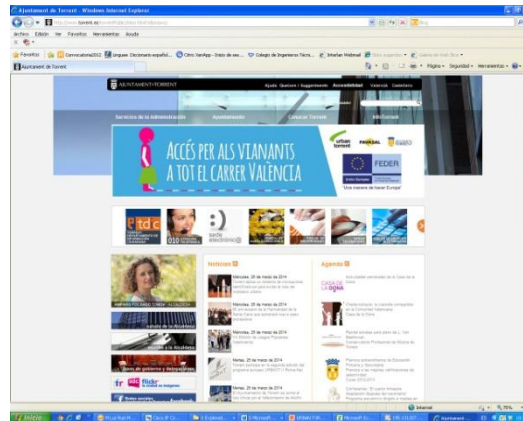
Ajuntament de Torrent - Windows Internet Explorer

http://www.torrent.es/torrentPublic/inicio.html

Archivo Edición Ver Favoritos Herramientas Ayuda

Favoritos | Convocatorias2012 | Linguee: Diccionario español... | Citrix XenApp - Inicio de ses... | Colegio de Ingenieros Técnic... | Intranet Mahmail | Sitios sugeridos | Galería de Web Slice

Ajuntament de Torrent

Página | Seguridad | Herramientas

AJUNTAMENT DE TORRENT

Ayuda | Quexes i Suggeriments | Accessibilitat | Valencià | Castellano

Serveis de la Administració | Ajuntament | Conèixer Torrent | Informació

ACCÉS PER ALS VIANANTS A TOT EL CARRER VALENCIA

urban torrent

FEDER

"Una manera de hacer Europa"

ftdc

010

seu electrònica

Notícies

Agenda

Alcaldessa

Dimecres, 26 de març de 2014

Dimecres, 26 de març de 2014

Dimarts, 25 de març de 2014

Dimarts, 25 de març de 2014

CASA DE LA DONA

flickr

Internet

75%

Inicio